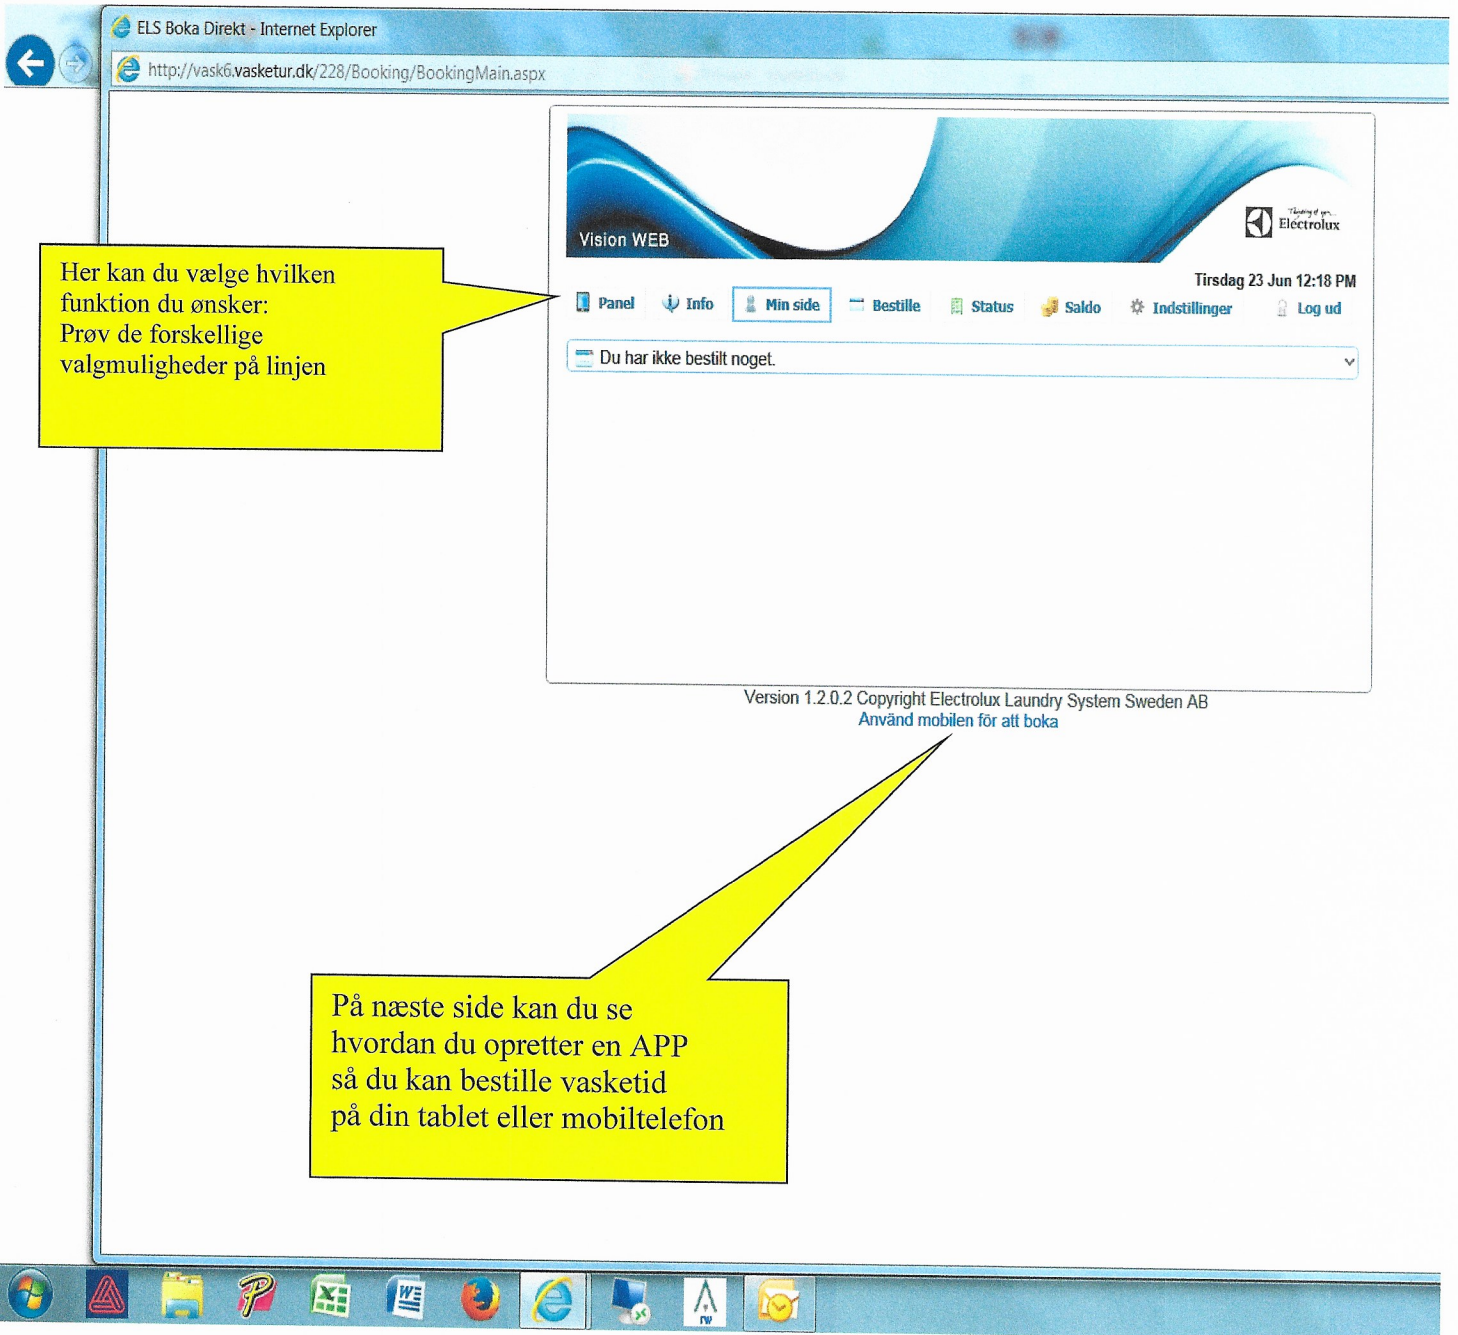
ELS Boka Direkt - Internet Explorer

http://vask6.vasketur.dk/228/Booking/BookingMain.aspx

Her kan du vælge hvilken funktion du ønsker:
Prøv de forskellige valgmuligheder på linjen

Vision WEB

Electrolux

Tirsdag 23 Jun 12:18 PM

Panel | Info | Min side | Bestille | Status | Saldo | Indstillinger | Log ud

Du har ikke bestilt noget.

Version 1.2.0.2 Copyright Electrolux Laundry System Sweden AB
Använd mobilen för att boka

På næste side kan du se hvordan du opretter en APP så du kan bestille vasketid på din tablet eller mobiltelefon